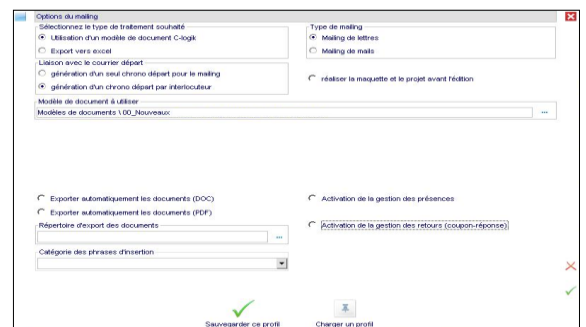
Options du mailing

Sélectionnez le type de traitement souhaité
Utilisation d'un modèle de document C-logik
Export vers excel

Type de mailing
Mailing de lettres
Mailing de mails

Liaison avec le courrier départ
génération d'un seul chrono départ pour le mailing
génération d'un chrono départ par interlocuteur

réaliser la maquette et le projet avant l'édition

Modèle de document à utiliser
Modèles de documents \ 00_Nouveaux
...

Exporter automatiquement les documents (DOC)
Exporter automatiquement les documents (PDF)
Activation de la gestion des présences

Répertoire d'export des documents
...
Activation de la gestion des retours (coupon-réponse)

Catégorie des phrases d'insertion

Sauvegarder ce profil
Charger un profil